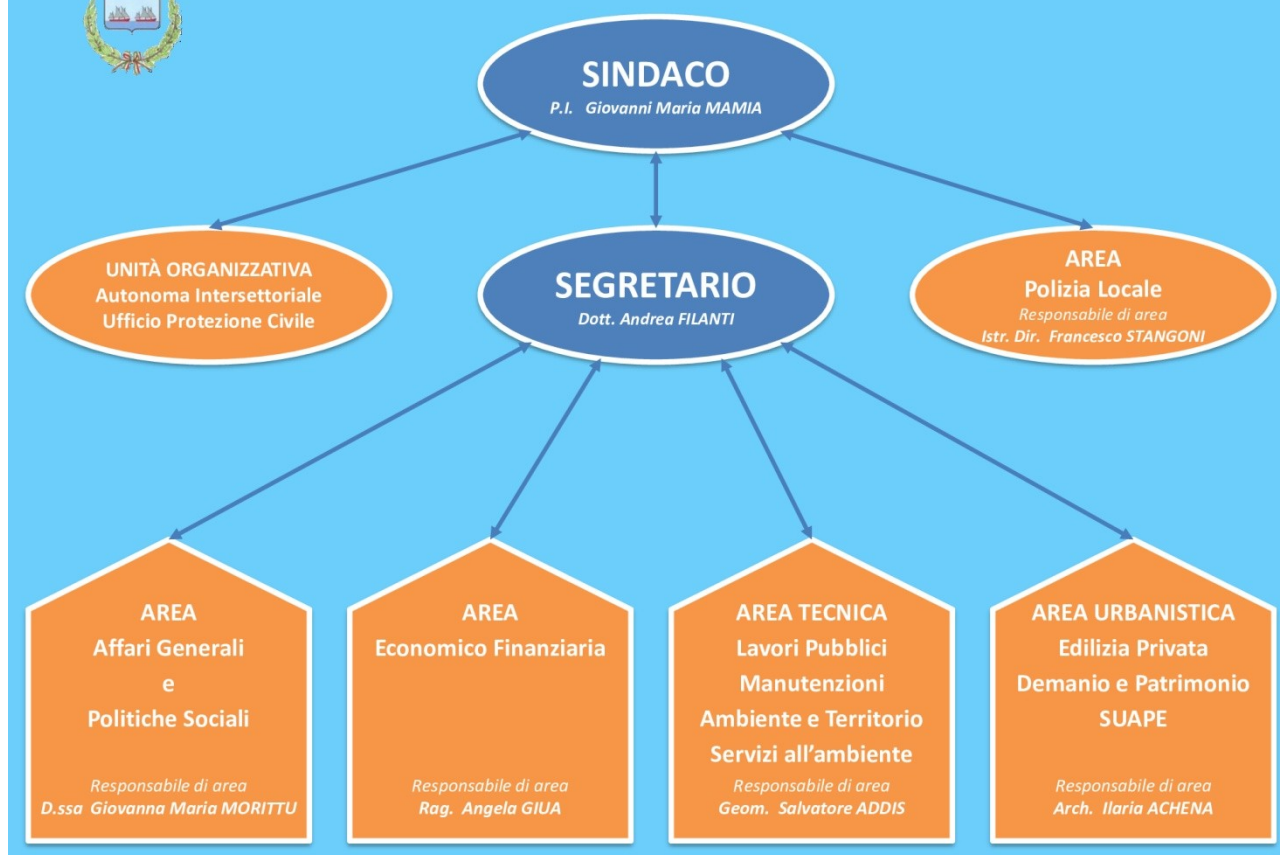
SINDACO
P.I. Giovanni Maria MAMIA

UNITÀ ORGANIZZATIVA
Autonoma Intersettoriale
Ufficio Protezione Civile

SEGRETARIO
Dott. Andrea FILANTI

AREA
Polizia Locale
Responsabile di area
Istr. Dir. Francesco STANGONI

AREA
Affari Generali
e
Politiche Sociali
Responsabile di area
D.ssa Giovanna Maria MORITTU

AREA
Economico Finanziaria
Responsabile di area
Rag. Angela GIUA

AREA TECNICA
Lavori Pubblici
Manutenzioni
Ambiente e Territorio
Servizi all'ambiente
Responsabile di area
Geom. Salvatore ADDIS

AREA URBANISTICA
Edilizia Privata
Demanio e Patrimonio
SUAPE
Responsabile di area
Arch. Ilaria ACHENA